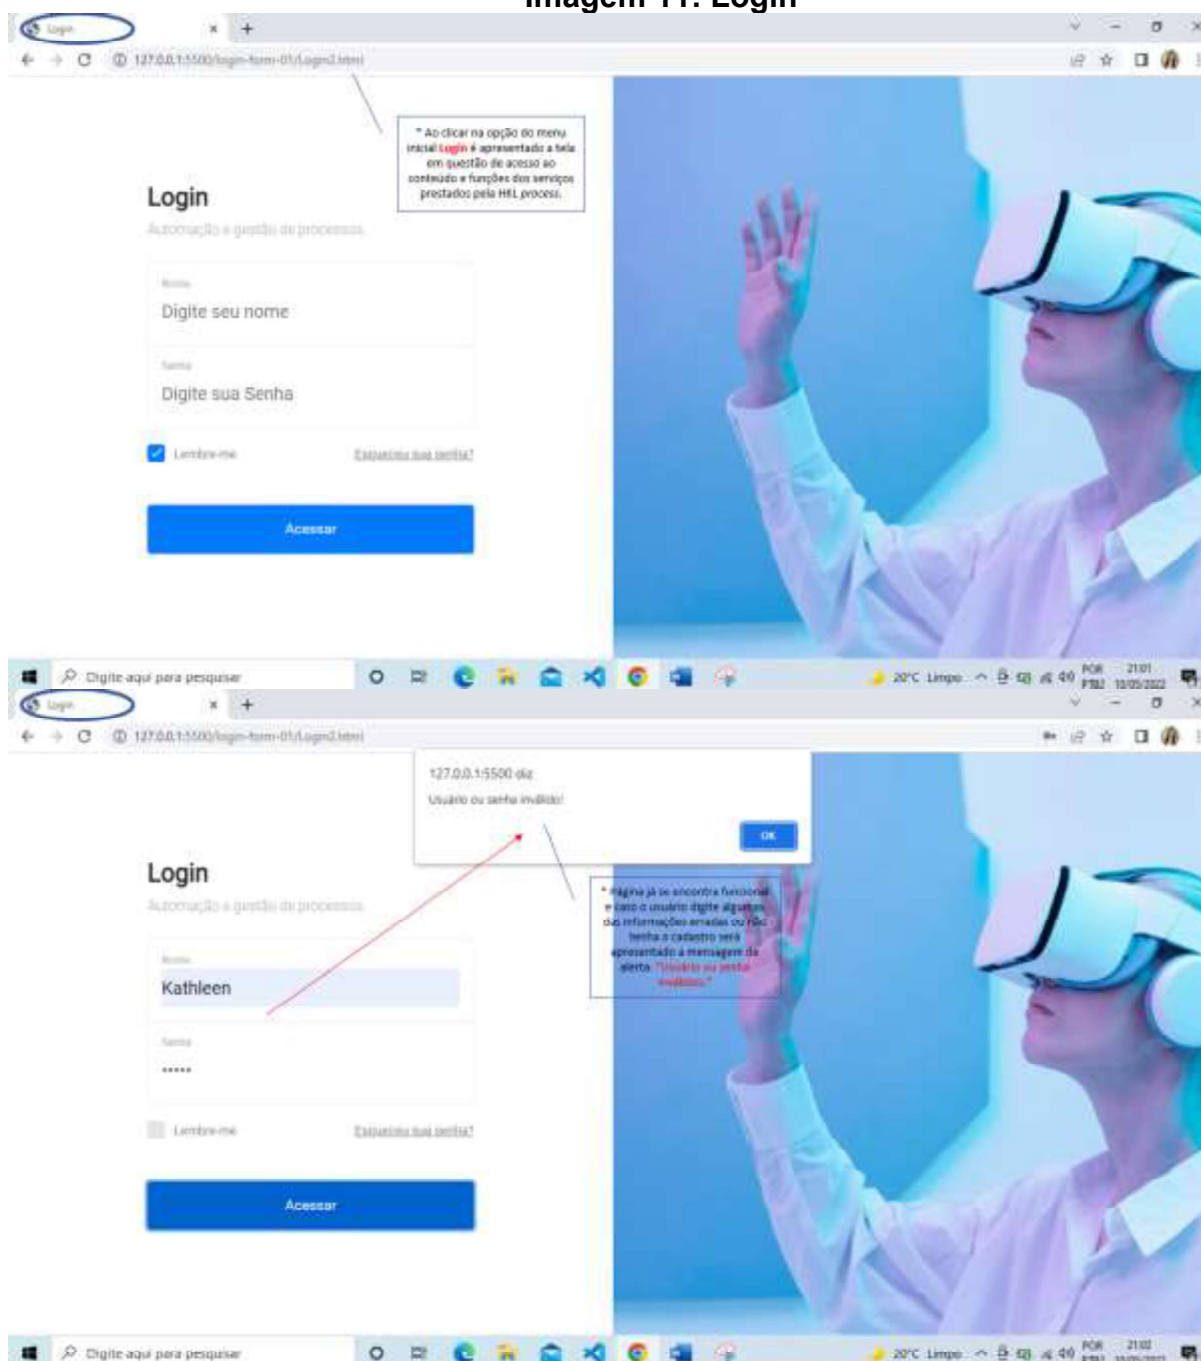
Imagem 11: Login

Login

127.0.0.1:5500/login-form-01/Login2.html

* Ao clicar na opção do menu inicial Login é apresentado a tela em questão de acesso ao conteúdo e funções dos serviços prestados pela H&L process.

Login

Automação e gestão de processos

Nome

Digite seu nome

Senha

Digite sua Senha

Lembre-me

Esqueceu sua senha?

Acessar

Digite aqui para pesquisar

20°C Limpo POR PTB2 21:01 10/05/2022

Login

127.0.0.1:5500/login-form-01/Login2.html

127.0.0.1:5500 diz

Usuário ou senha inválido!

OK

* Página já se encontra funcional e caso o usuário digite alguma das informações erradas ou não tenha o cadastro será apresentado a mensagem de alerta. "Usuário ou senha inválido."

Login

Automação e gestão de processos

Nome

Kathleen

Senha

•••••

Lembre-me

Esqueceu sua senha?

Acessar

Digite aqui para pesquisar

20°C Limpo POR 21:02